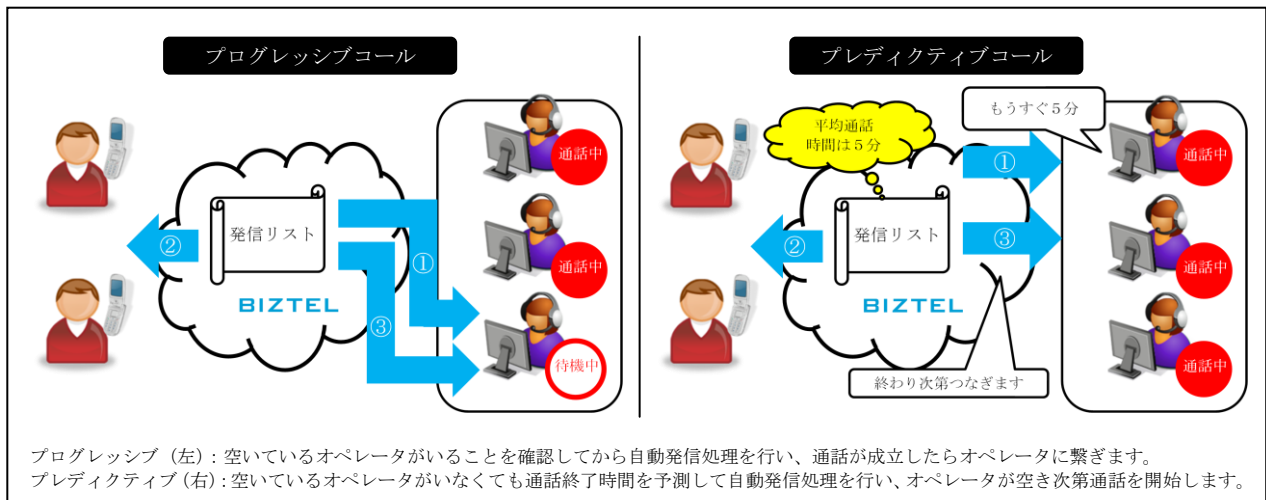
プログレッシブコール

通話中

発信リスト

②

①

通話中

BIZTEL

③

待機中

プレディクティブコール

平均通話時間は５分

もうすぐ５分

①

通話中

発信リスト

②

③

通話中

BIZTEL

通話中

終わり次第つなぎます

プログレッシブ（左）: 空いているオペレータがいることを確認してから自動発信処理を行い、通話が成立したらオペレータに繋ぎます。
プレディクティブ（右）: 空いているオペレータがいなくても通話終了時間を予測して自動発信処理を行い、オペレータが空き次第通話を開始します。